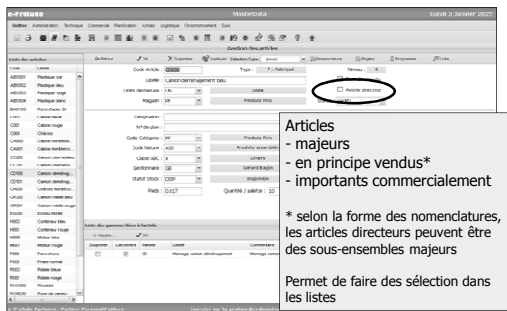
e-Prelude MasterData Lundi 3 Janvier 2022

Gestion Administration Technique Commercial Planification Achats Logistique Ordonnancement Suivi

Gestion des articles

Liste des articles

Code Libellé
AB0001 Plastique vert
AB0002 Plastique bleu
AB0003 Plastique rouge
AB0004 Plastique blanc
C001 Câble rouge
C004 Châssis
CA001 Carton déménag...
C003 Carton déménag...
CD100 Carton déménag...
E0220 Essieu monté
H001 Conteneur bleu
H002 Conteneur rouge
M001 Moteur bleu
M002 Moteur rouge
P001 Panneau
P002 Plaque
R002 Roulette bleue
R003 Roulette rouge

Code article CD100
Libellé Carton déménagement bleu
Unité demandée
Magasin PF
Type F - Fabriqué
Niveau 0
Article directeur
Catégorie
N° de plan
Code Catégorie PF
Code Nature
Classe ABC A
Gestionnaire
Statut stock
Poids 0.617
Quantité / palette : 10
Produits finis
Unités
Gérant Bagus
Disponible

Liste des gammes liées à l'article
Modifier Supprimer
Montage carton déménagement

Articles
- majeurs
- en principe vendus*
- importants commercialement

* selon la forme des nomenclatures, les articles directeurs peuvent être des sous-ensembles majeurs

Permet de faire des sélection dans les listes